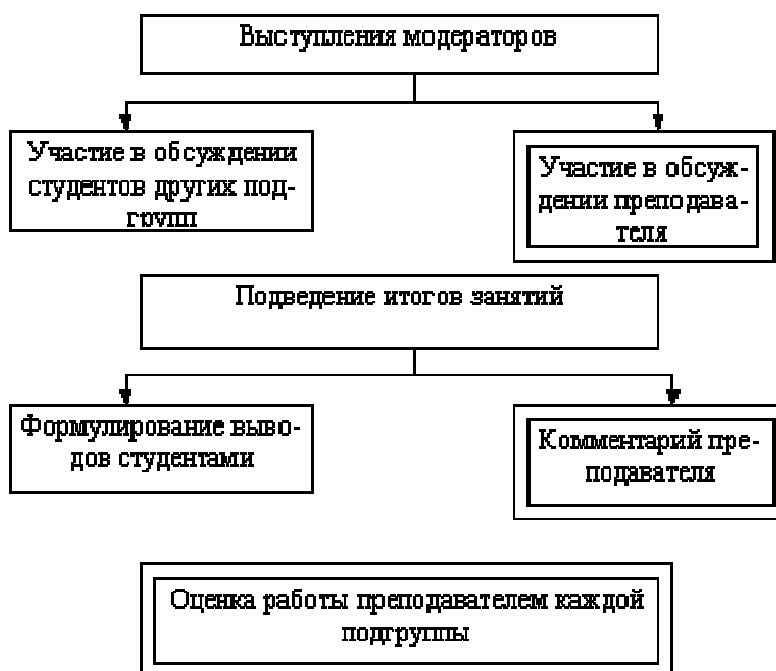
Выступления модераторов

Участие в обсуждении студентов других подгрупп

Участие в обсуждении преподавателя

Подведение итогов занятий

Формулирование выводов студентами

Комментарий преподавателя

Оценка работы преподавателем каждой подгруппы